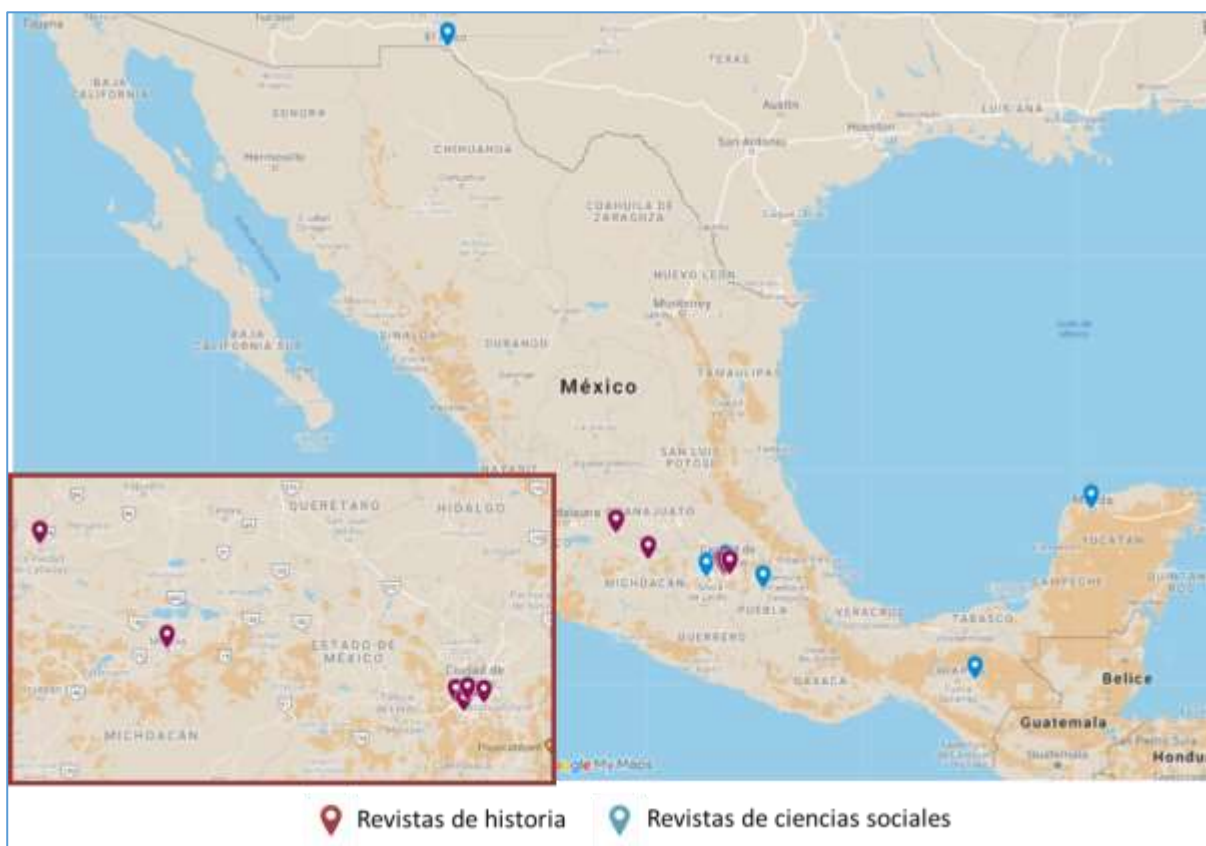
Tijuana

TEXAS

BAJA CALIFORNIA

SONORA

Austin

LUISIANA

Hermosillo

Houston

CHIHUAHUA

San Antonio

COAHUILA DE ZARAGOZA

NUEVO LEÓN

Monterrey

BAJA CALIFORNIA SUR

SINALOA

DURANGO

TAMAULIPAS

México

SAN LUIS POTOSÍ

NAYARIT

QUERÉTARO

HIDALGO

GUANAJUATO

YUCATÁN

MICHOACÁN

PUEBLA

VERACRUZ

CAMPECHE

QUINTANA ROO

TABASCO

ESTADO DE MÉXICO

GUERRERO

OAXACA

Belice

Ciudad de

MICHOACÁN

Guatemala

Hondu

Google My Maps

Revistas de historia

Revistas de ciencias sociales